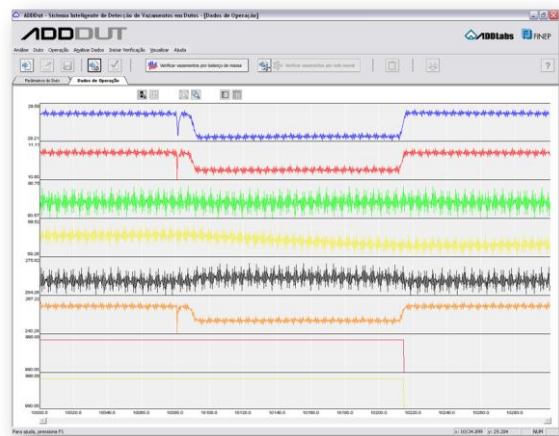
ADDDut - Sistema Inteligente de Detecção de Vazamentos em Dutos - [Dados de Operação]

ADDDUT

ADDLabs FINEP

Análise Dutos Operação Ajustar Dados Iniciar Verificação Visualizar Ajuda

Verificar vazamentos por balanço de massa

Verificar vazamentos por rede neural

Parâmetros do Duto

Dados de Operação

28.58

28.21

11.13

10.60

60.79

60.07

58.02

56.26

278.62

264.08

287.22

245.20

880.00

880.00

880.00

880.00

10000.0

10020.0

10040.0

10060.0

10080.0

10100.0

10120.0

10140.0

10160.0

10180.0

10200.0

10220.0

10240.0

10260.0

10280.0

Para ajuda, pressione F1

x: 10234.889

y: 29.204

NUM